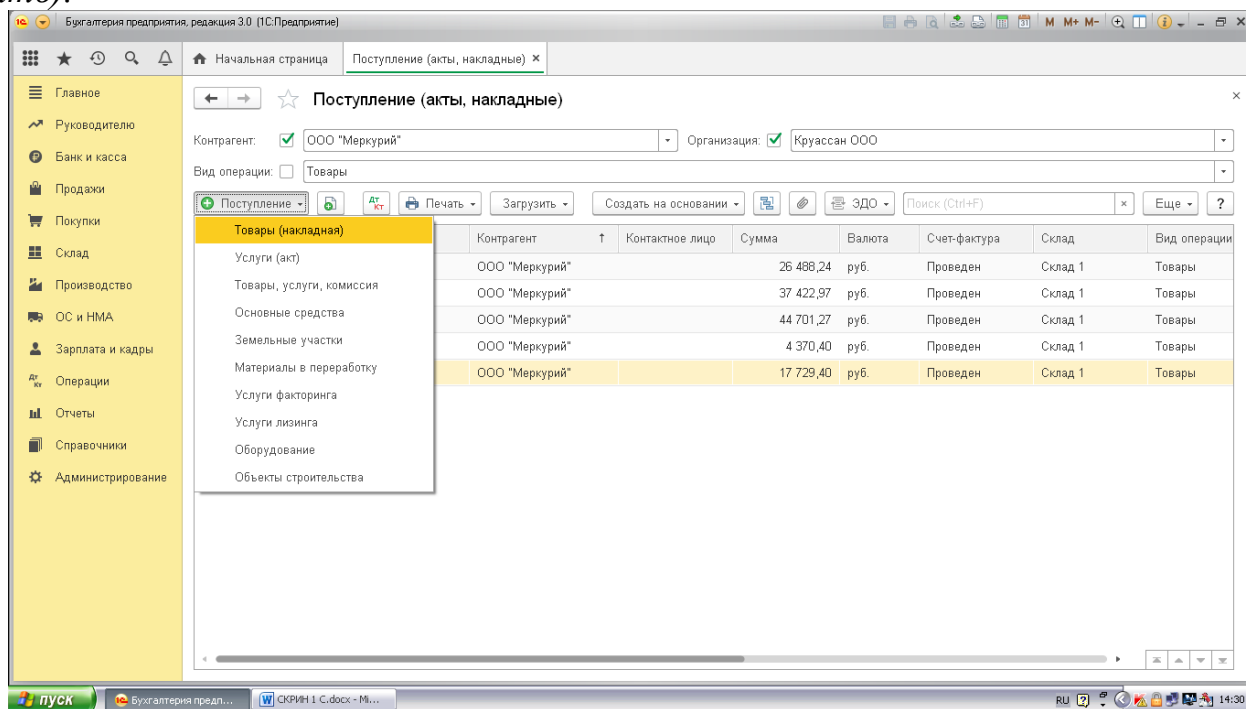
Бухгалтерия предприятия, редакция 3.0 (1С:Предприятие)

Начальная страница | Поступление (акты, накладные) ×

Главное
Руководителю
Банк и касса
Продажи
Покупки
Склад
Производство
ОС и НМА
Зарплата и кадры
Операции
Отчеты
Справочники
Администрирование

Поступление (акты, накладные)

Контрагент: ООО "Меркурий" Организация: Круассан ООО
Вид операции: Товары

Поступление | Печать | Загрузить | Создать на основании | ЭДО | Поиск (Ctrl+F) | Еще | ?

Товары (накладная)
Услуги (акт)
Товары, услуги, комиссия
Основные средства
Земельные участки
Материалы в переработку
Услуги факторинга
Услуги лизинга
Оборудование
Объекты строительства

| Контрагент | Контактное лицо | Сумма | Валюта | Счет-фактура | Склад | Вид операции |
|---|---|---|---|---|---|---|
| ООО "Меркурий" | | 26 488,24 | руб. | Проведен | Склад 1 | Товары |
| ООО "Меркурий" | | 37 422,97 | руб. | Проведен | Склад 1 | Товары |
| ООО "Меркурий" | | 44 701,27 | руб. | Проведен | Склад 1 | Товары |
| ООО "Меркурий" | | 4 370,40 | руб. | Проведен | Склад 1 | Товары |
| ООО "Меркурий" | | 17 729,40 | руб. | Проведен | Склад 1 | Товары |

пуск | Бухгалтерия предп... | СКРИН 1 С.docx - Mi... | RU 14:30